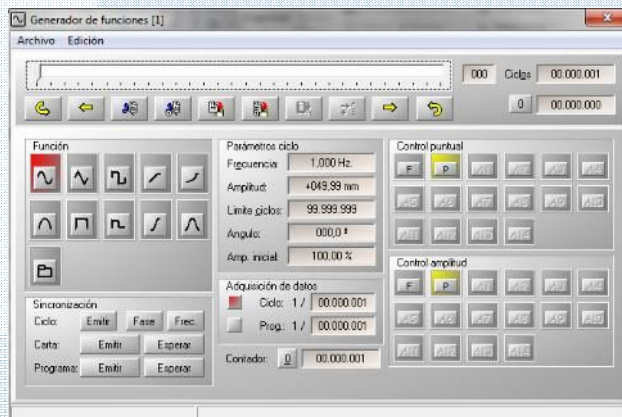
Generador de funciones [1]

Archivo Edición

000 Ciclos 00.000.001

0 00.000.000

Función

Sincronización

Ciclo: Emitir Fase Frec.

Carta: Emitir Esperar

Programa: Emitir Esperar

Parámetros ciclo

Frecuencia: 1,000 Hz.

Amplitud: +049,99 mm

Límite ciclos: 99.999.999

Angulo: 000,0 º

Amp. inicial: 100,00 %

Adquisición de datos

Ciclo: 1 / 00.000.001

Prog.: 1 / 00.000.001

Contador: 0 00.000.001

Control puntual

F P A1 A2 A3 A4

A5 A6 A7 A8 A9 A10

A11 A12 A13 A14

Control amplitud

F P A1 A2 A3 A4

A5 A6 A7 A8 A9 A10

A11 A12 A13 A14